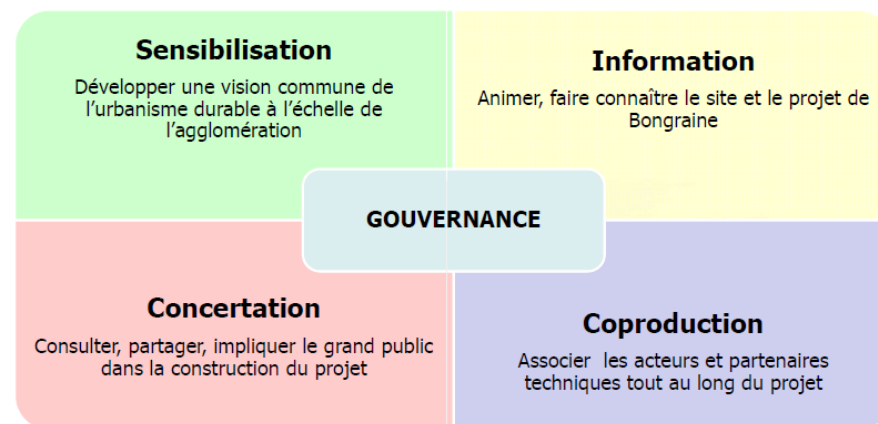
Sensibilisation

Développer une vision commune de l'urbanisme durable à l'échelle de l'agglomération

Information

Animer, faire connaître le site et le projet de Bongraine

GOUVERNANCE

Concertation

Consulter, partager, impliquer le grand public dans la construction du projet

Coproduction

Associer  les acteurs et partenaires techniques tout au long du projet